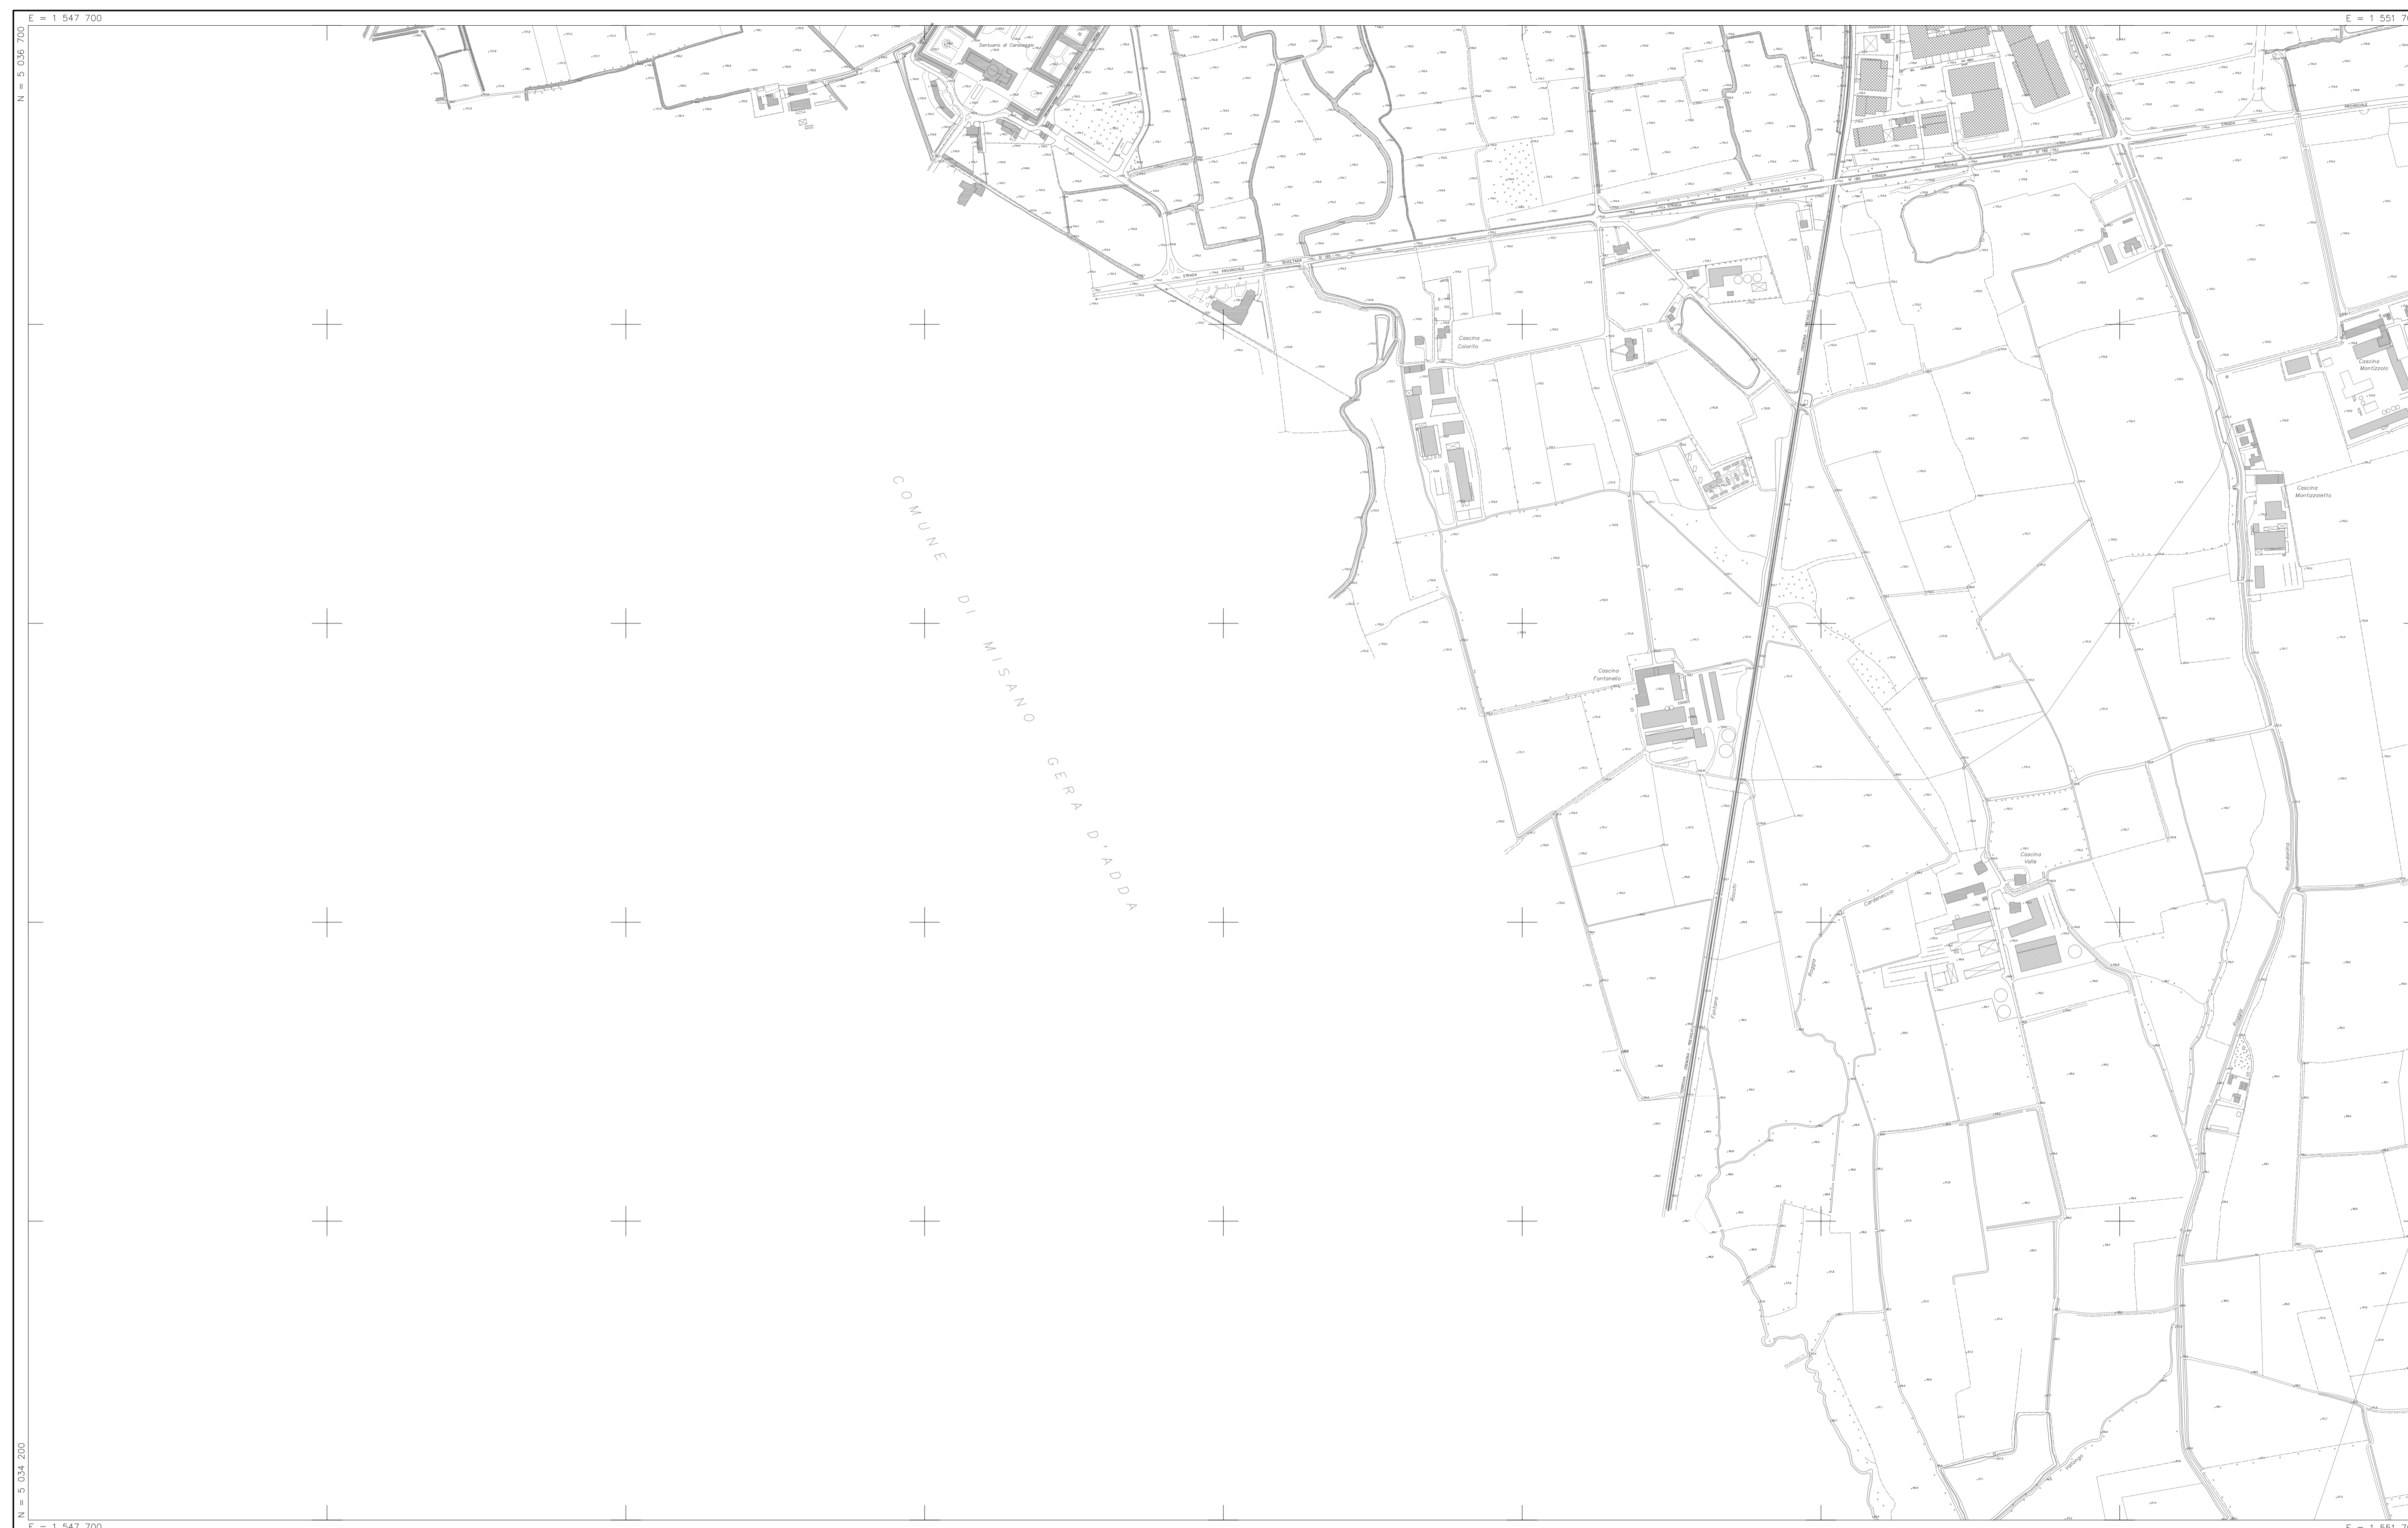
E = 1 547 700

E = 1 551 7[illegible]

N = 5 036 700

Santuario di Caravaggio

STRADA PROVINCIALE RIVOLTANA

STRADA PROVINCIALE RIVOLTANA

Cascina Colorito

Cascina Montizzolo

Cascina Montizzoletto

COMUNE DI MISANO GERA D'ADDA

Cascina Fontanella

Cascina Valle

N = 5 034 200

E = 1 547 700

E = 1 551 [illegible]